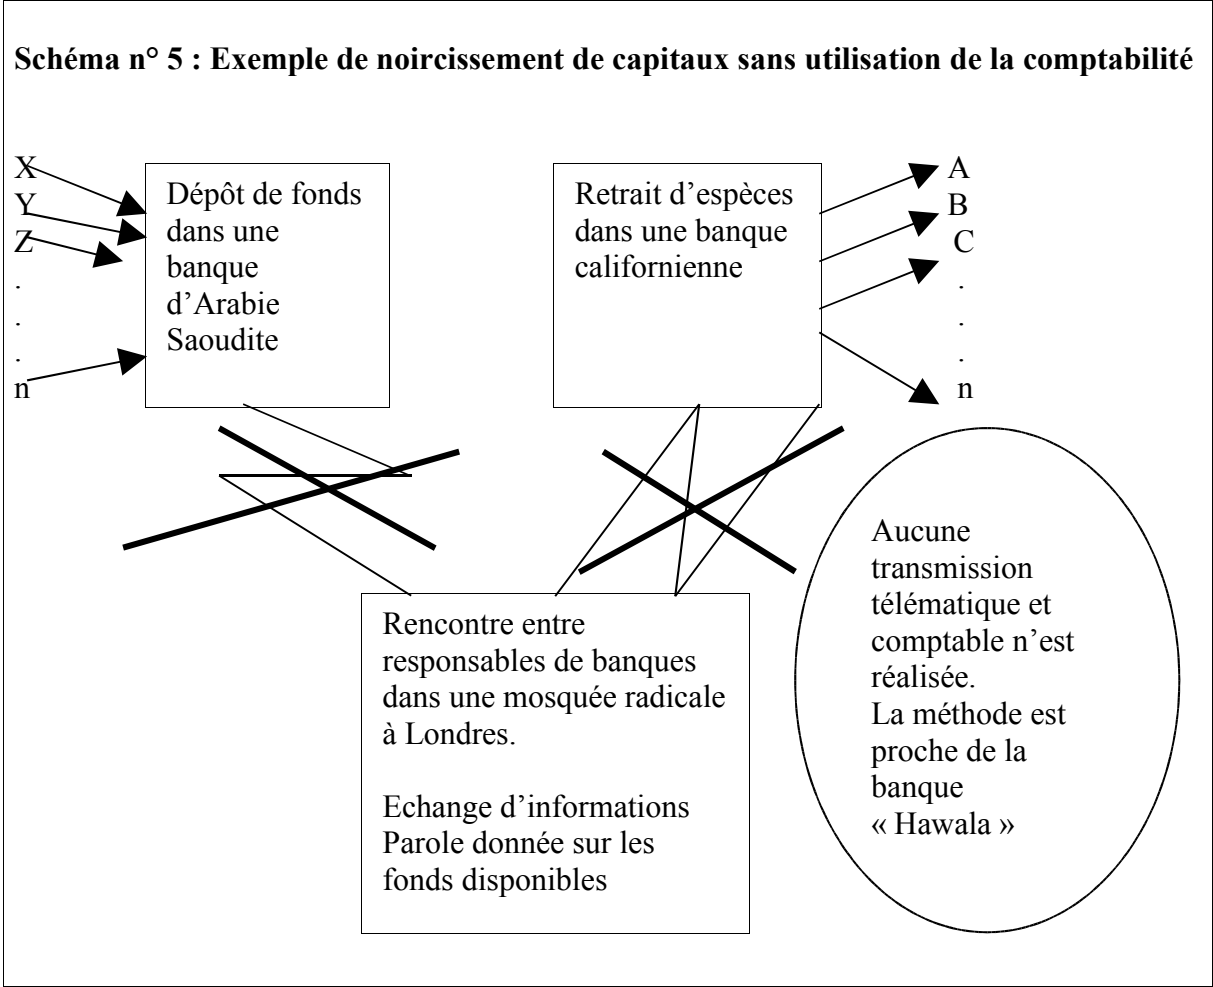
Schéma n° 5 : Exemple de noircissement de capitaux sans utilisation de la comptabilité

X
Y
Z
.
.
.
n

Dépôt de fonds dans une banque d'Arabie Saoudite

Retrait d'espèces dans une banque californienne

A
B
C
.
.
.
n

Rencontre entre responsables de banques dans une mosquée radicale à Londres.

Echange d'informations
Parole donnée sur les fonds disponibles

Aucune transmission télématique et comptable n'est réalisée.
La méthode est proche de la banque « Hawala »